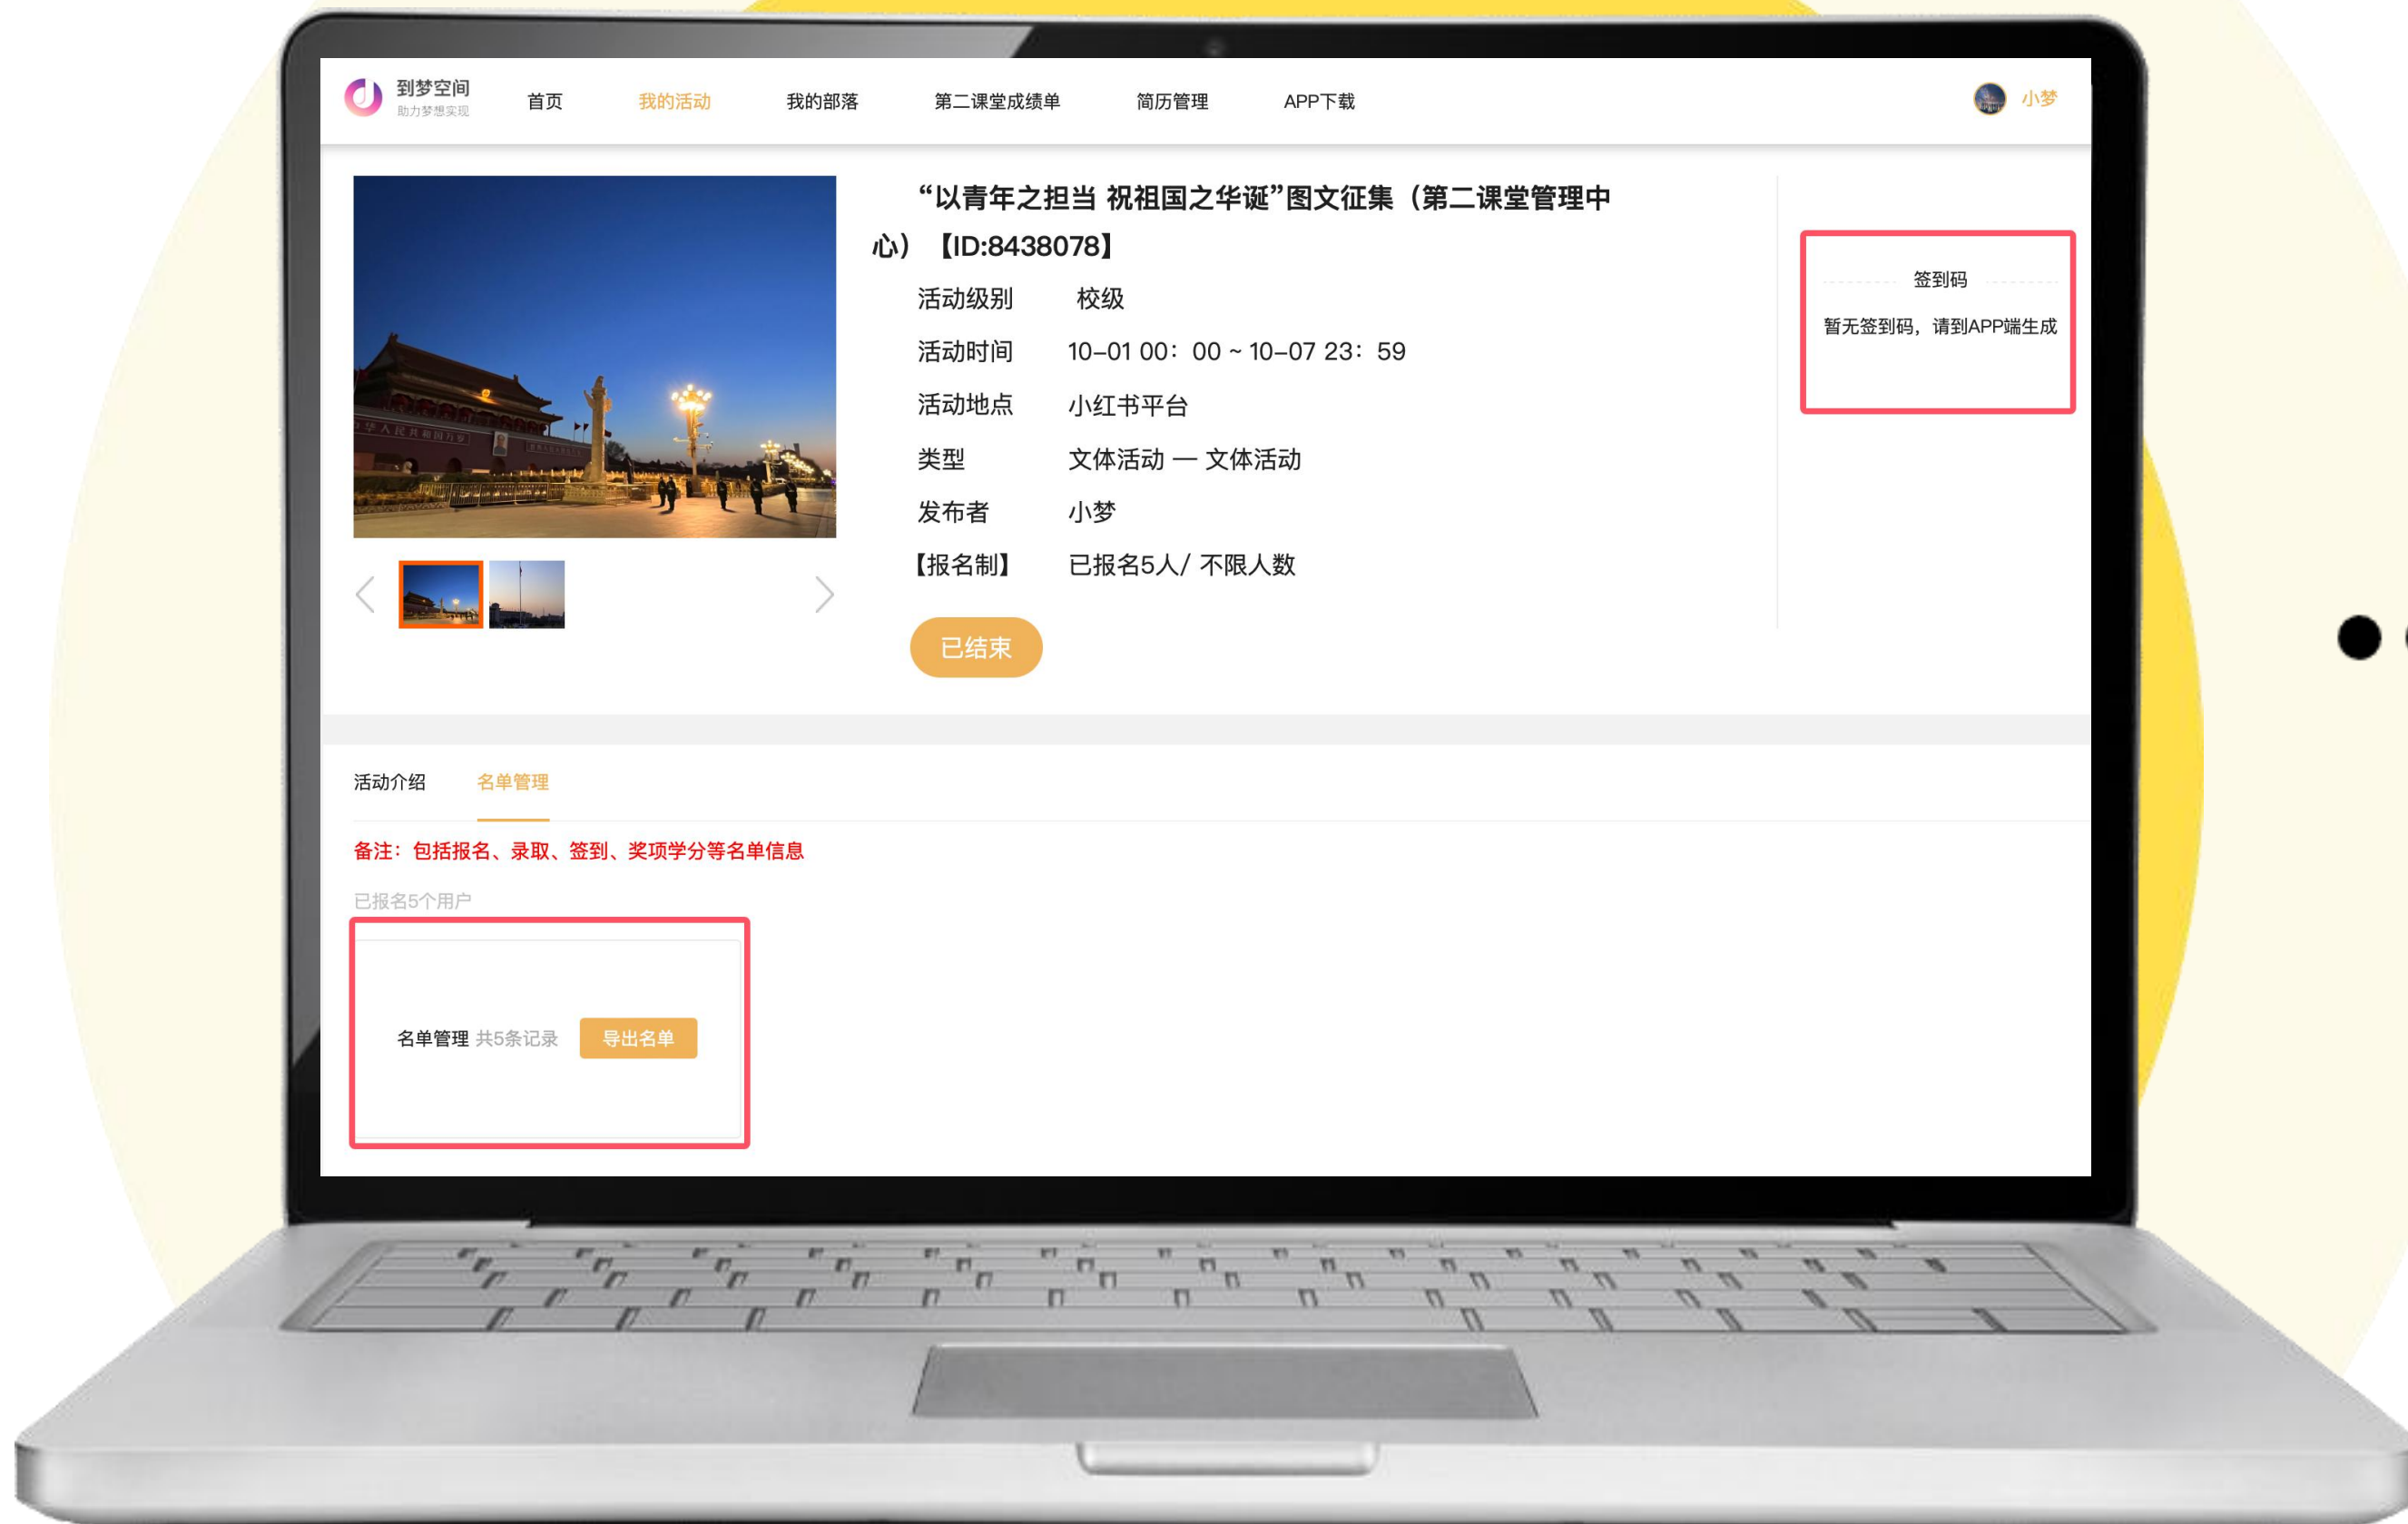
到梦空间
助力梦想实现

首页 我的活动 我的部落 第二课堂成绩单 简历管理 APP下载

小梦

“以青年之担当 祝祖国之华诞”图文征集（第二课堂管理中心）【ID:8438078】

活动级别 校级
活动时间 10-01 00：00 ~ 10-07 23：59
活动地点 小红书平台
类型 文体活动 — 文体活动
发布者 小梦
【报名制】 已报名5人/ 不限人数

已结束

签到码
暂无签到码，请到APP端生成

活动介绍 名单管理

备注：包括报名、录取、签到、奖项学分等名单信息

已报名5个用户

名单管理 共5条记录 导出名单